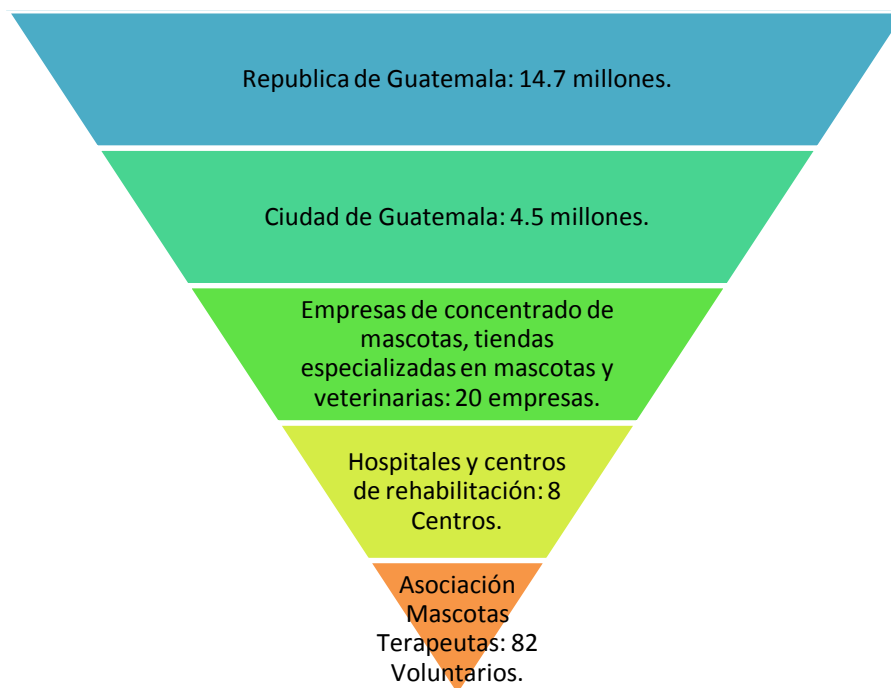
Republica de Guatemala: 14.7 millones.

Ciudad de Guatemala: 4.5 millones.

Empresas de concentrado de mascotas, tiendas especializadas en mascotas y veterinarias: 20 empresas.

Hospitales y centros de rehabilitación: 8 Centros.

Asociación Mascotas Terapeutas: 82 Voluntarios.